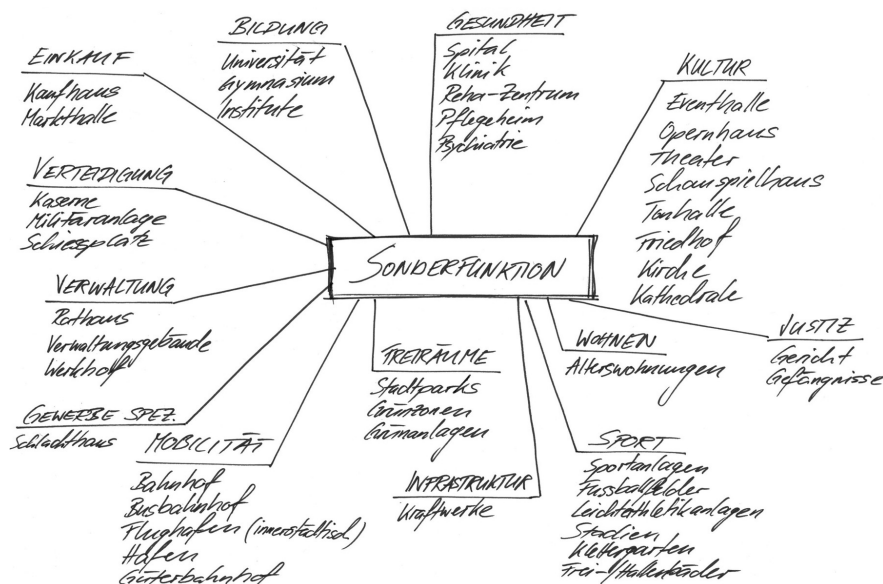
SONDERFUNKTION

EINKAUF
Kaufhaus
Markthalle

BILDUNG
Universität
Gymnasium
Institute

GESUNDHEIT
Spital
Klinik
Reha-Zentrum
Pflegeheim
Psychiatrie

KULTUR
Eventhalle
Opernhaus
Theater
Schauspielhaus
Tonhalle
Friedhof
Kirche
Kathedrale

VERTEIDIGUNG
Kaserne
Militäranlage
Schiessplatz

VERWALTUNG
Rathaus
Verwaltungsgebäude
Werkhof

JUSTIZ
Gericht
Gefängnisse

WOHNEN
Alterswohnungen

FREIRÄUME
Stadtparks
Grünzonen
Grünanlagen

GEWERBE SPEZ.
Schlachthaus

MOBILITÄT
Bahnhof
Busbahnhof
Flughafen (innerstädtisch)
Hafen
Güterbahnhof

INFRASTRUKTUR
Kraftwerke

SPORT
Sportanlagen
Fussballfelder
Leichtathletikanlagen
Stadien
Klettergarten
Frei-/Hallenbäder